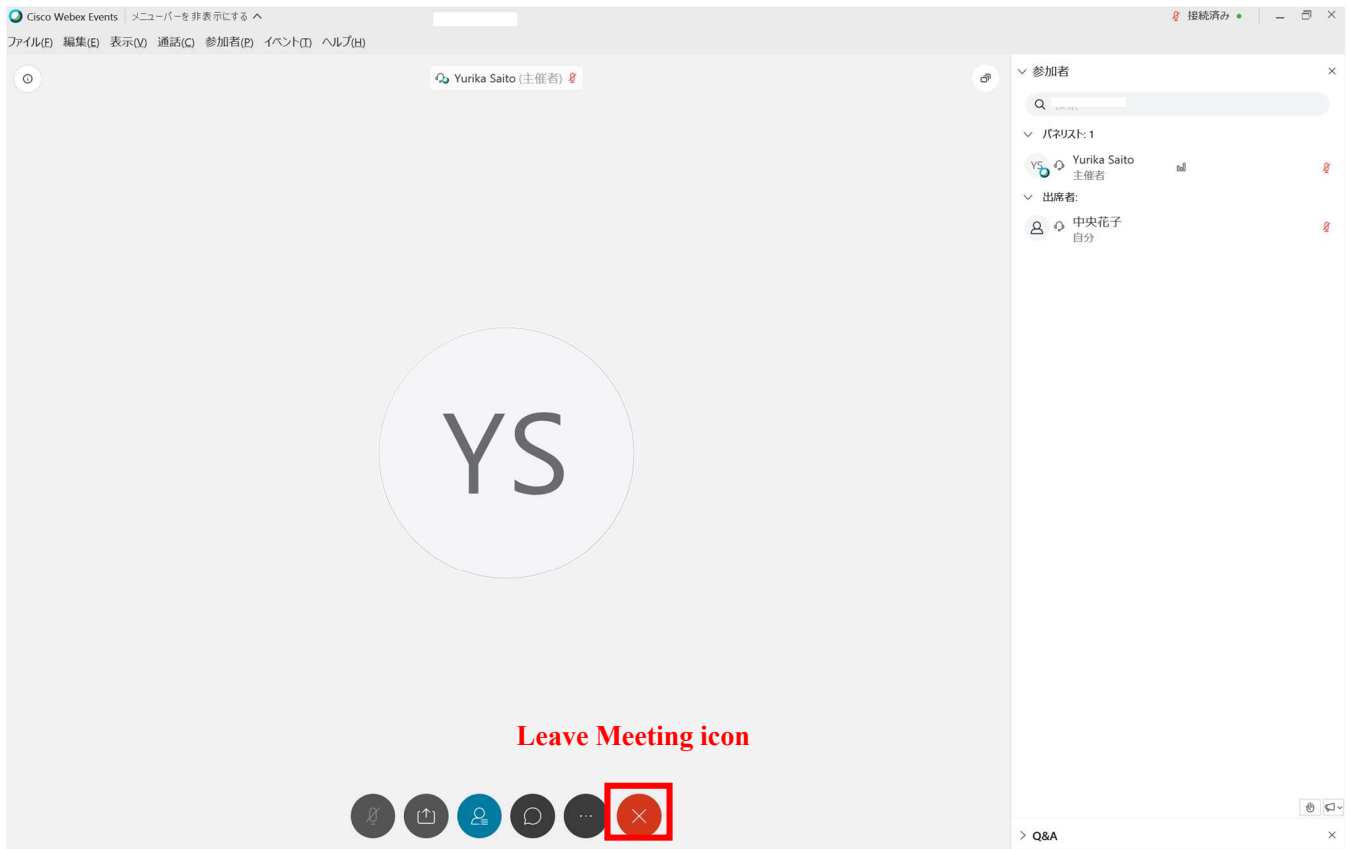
Cisco Webex Events メニューバーを非表示にする

接続済み

ファイル(F) 編集(E) 表示(V) 通話(C) 参加者(P) イベント(T) ヘルプ(H)

Yurika Saito (主催者)

参加者

パネリスト: 1

YS Yurika Saito
主催者

出席者:

中央花子
自分

YS

Leave Meeting icon

Q&A